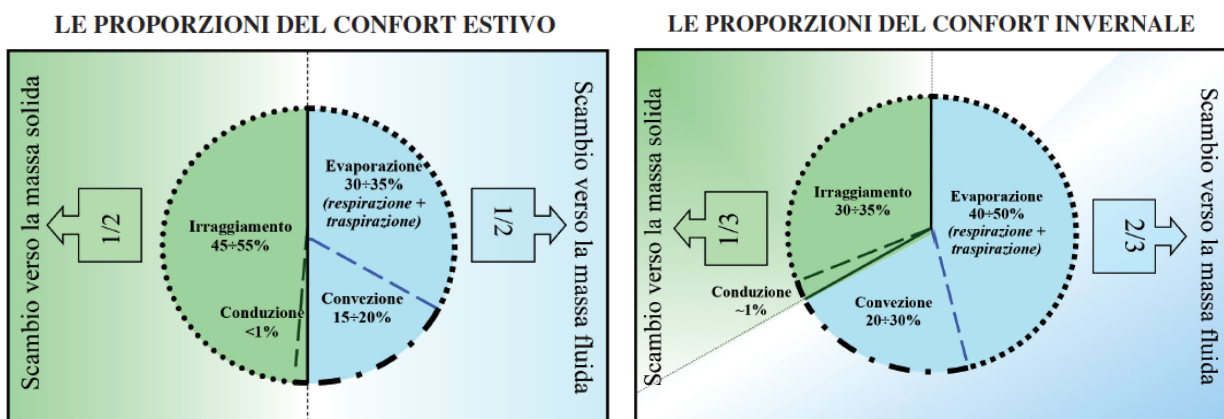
LE PROPORZIONI DEL CONFORT ESTIVO

Scambio verso la massa solida

1/2

Irraggiamento
45÷55%

Conduzione
<1%

Evaporazione
30÷35%
(respirazione + traspirazione)

Convezione
15÷20%

1/2

Scambio verso la massa fluida

LE PROPORZIONI DEL CONFORT INVERNALE

Scambio verso la massa solida

1/3

Irraggiamento
30÷35%

Conduzione
~1%

Evaporazione
40÷50%
(respirazione + traspirazione)

Convezione
20÷30%

2/3

Scambio verso la massa fluida